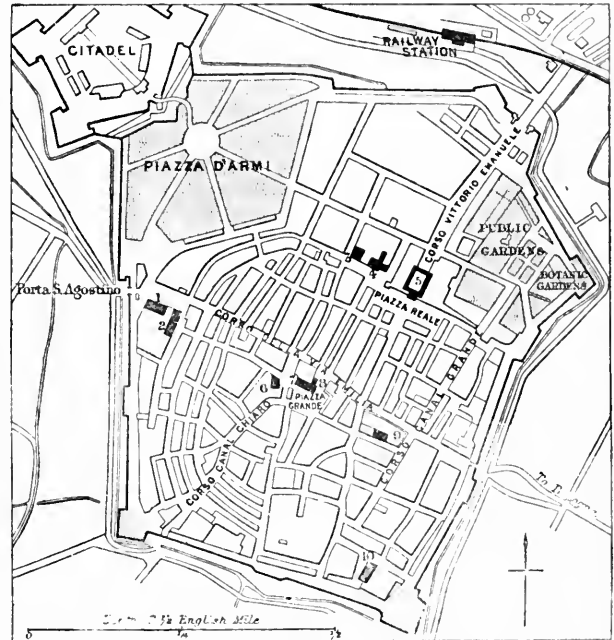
CITADEL

RAILWAY STATION

PIAZZA D'ARMI

CORSO VITTORIO EMANUELE

PUBLIC GARDENS

BOTANIC GARDENS

Porta S. Agostino

1

2

4

5

PIAZZA REALE

CORSO

CANAL GRANDE

6

7

PIAZZA GRANDE

CORSO CANAL CHIARO

CORSO

9

10

To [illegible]

Scale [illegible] English Mile

0 ¼ ½